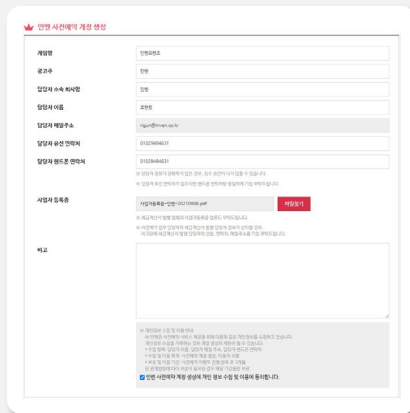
인벤 사전예약 계정 생성

게임명 | 인벤프렌즈
광고주 | 인벤
담당자 소속 회사명 | 인벤
담당자 이름 | 조한힘
담당자 메일주소 | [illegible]@inven.co.kr
담당자 유선 연락처 | 01028484631
담당자 핸드폰 연락처 | 01028484631

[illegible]
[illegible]

사업자 등록증 | 사업자등록증~인벤~20210806.pdf | 파일찾기
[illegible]
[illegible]

비고

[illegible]

인벤 사전예약 계정 생성에 개인 정보 수집 및 이용에 동의합니다.